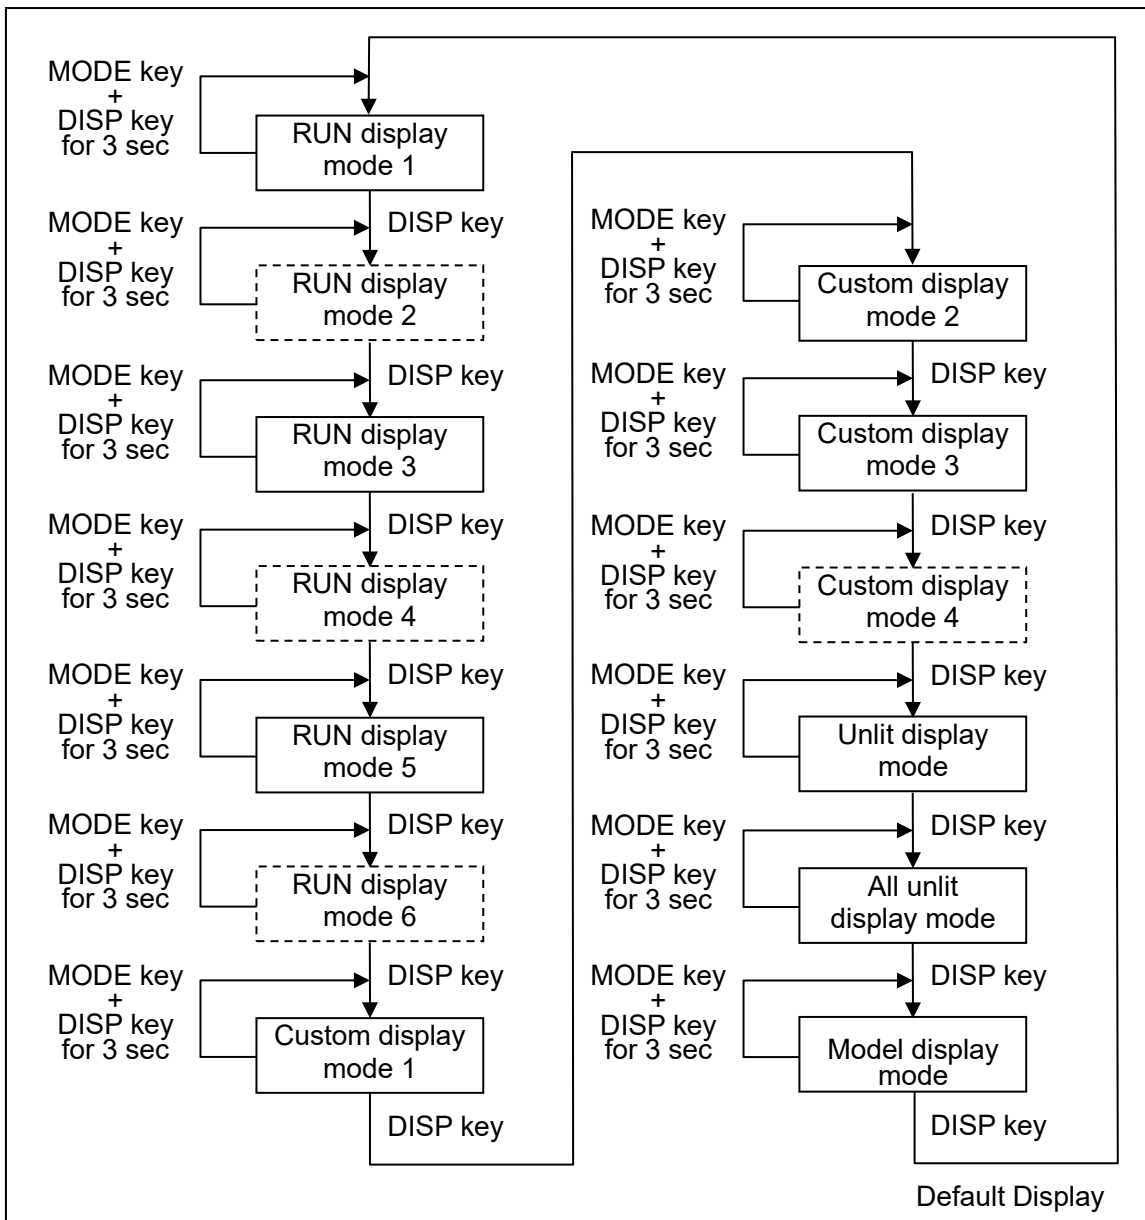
MODE key + DISP key for 3 sec

RUN display mode 1

DISP key

MODE key + DISP key for 3 sec

RUN display mode 2

DISP key

MODE key + DISP key for 3 sec

RUN display mode 3

DISP key

MODE key + DISP key for 3 sec

RUN display mode 4

DISP key

MODE key + DISP key for 3 sec

RUN display mode 5

DISP key

MODE key + DISP key for 3 sec

RUN display mode 6

DISP key

MODE key + DISP key for 3 sec

Custom display mode 1

DISP key

MODE key + DISP key for 3 sec

Custom display mode 2

DISP key

MODE key + DISP key for 3 sec

Custom display mode 3

DISP key

MODE key + DISP key for 3 sec

Custom display mode 4

DISP key

MODE key + DISP key for 3 sec

Unlit display mode

DISP key

MODE key + DISP key for 3 sec

All unlit display mode

DISP key

MODE key + DISP key for 3 sec

Model display mode

DISP key

Default Display